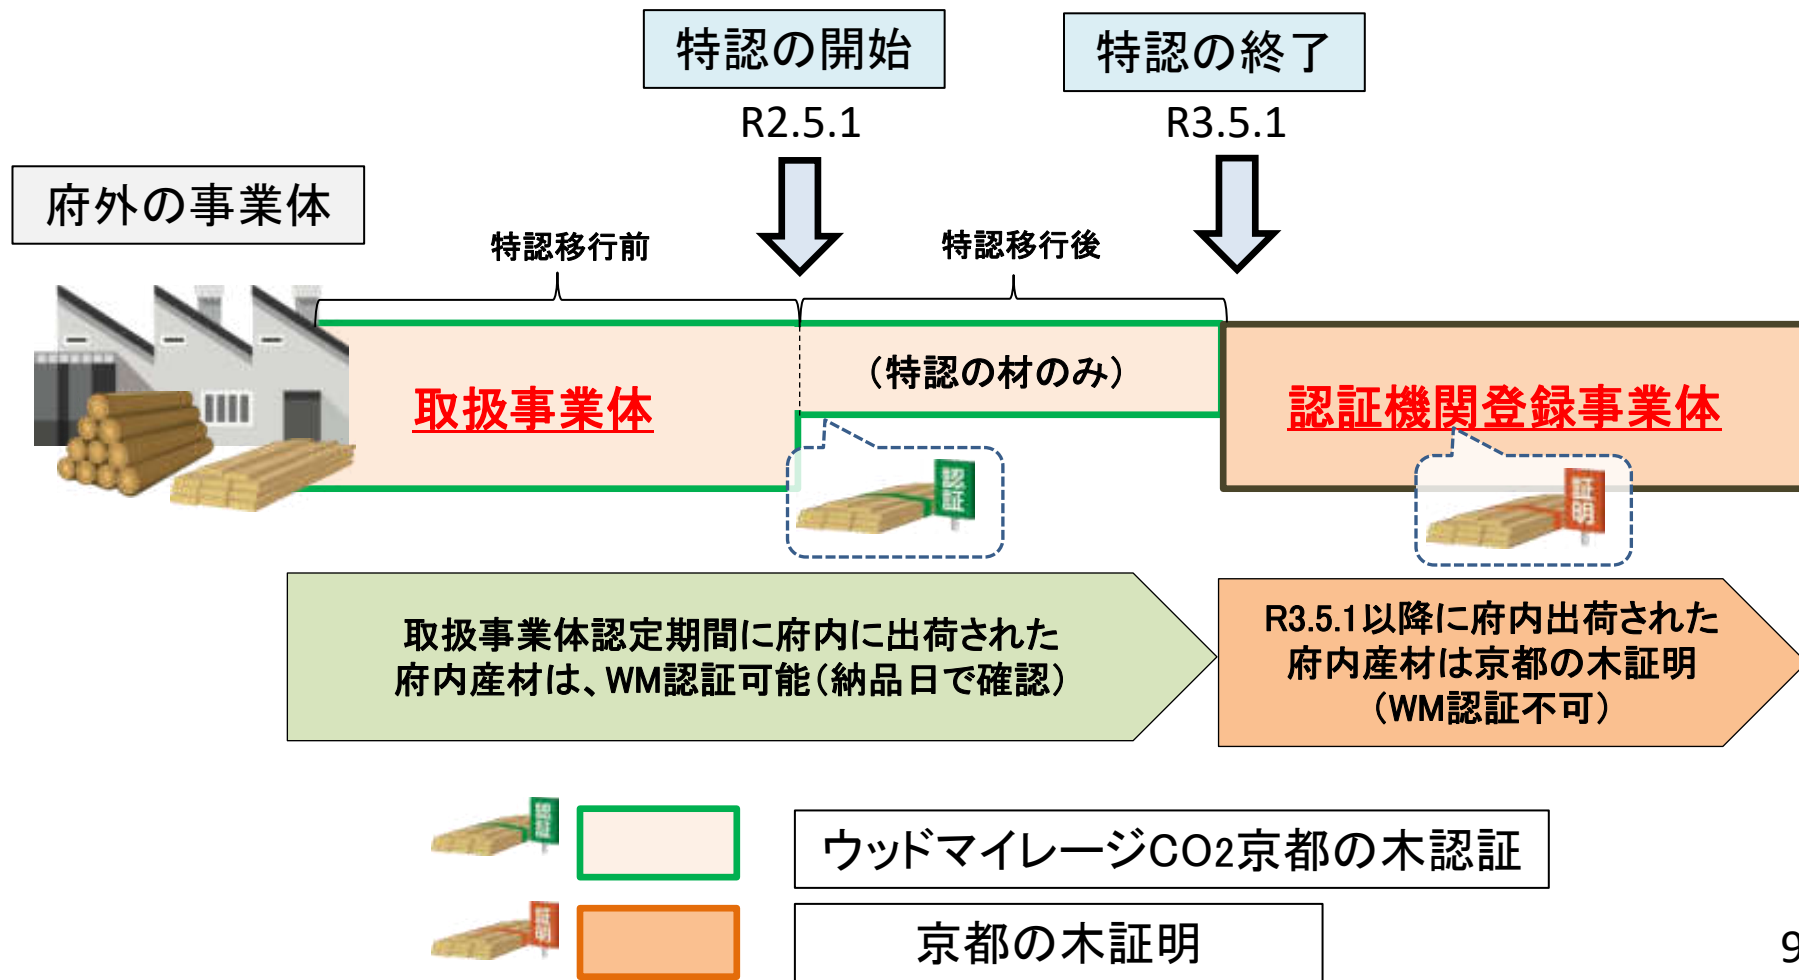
特認の開始

R2.5.1

特認の終了

R3.5.1

府外の事業体

特認移行前

特認移行後

取扱事業体

（特認の材のみ）

認証機関登録事業体

認証

証明

取扱事業体認定期間に府内に出荷された府内産材は、WM認証可能（納品日で確認）

R3.5.1以降に府内出荷された府内産材は京都の木証明（WM認証不可）

認証

ウッドマイレージCO2京都の木認証

証明

京都の木証明

9